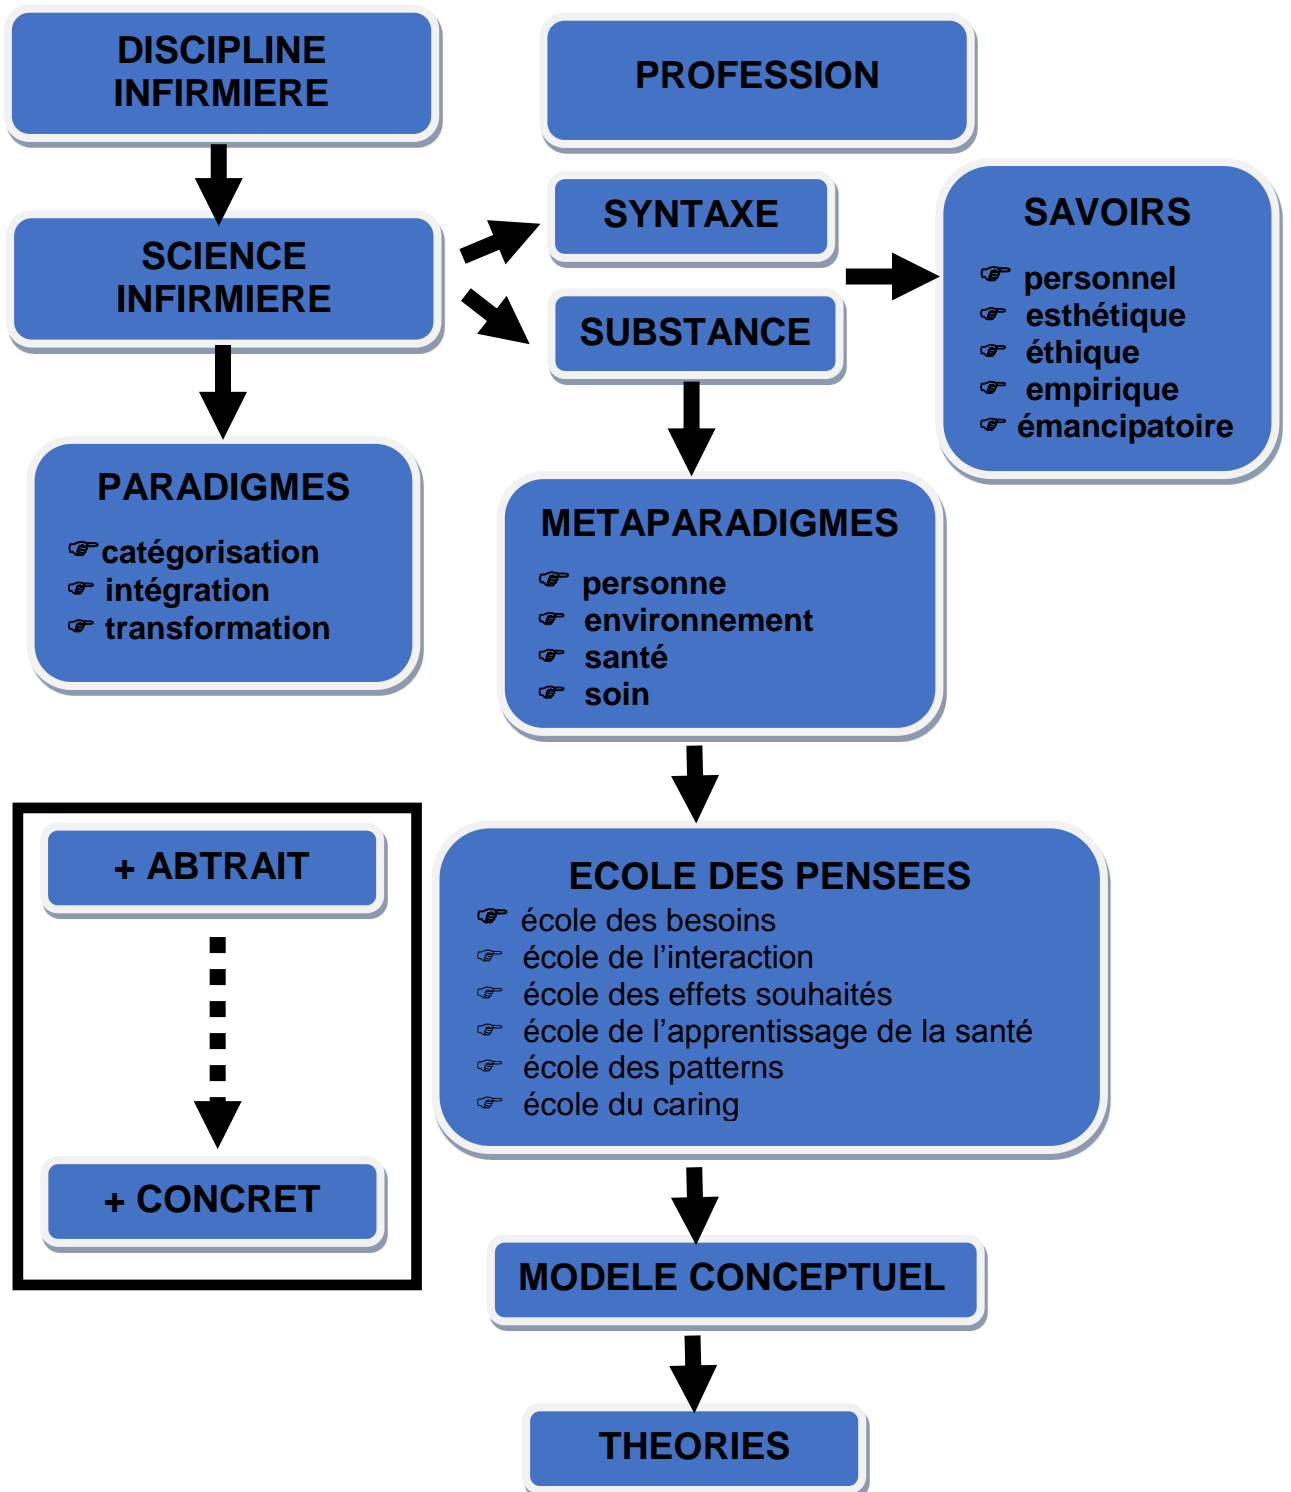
DISCIPLINE INFIRMIERE

PROFESSION

SCIENCE INFIRMIERE

SYNTAXE

SUBSTANCE

SAVOIRS
☞ personnel
☞ esthétique
☞ éthique
☞ empirique
☞ émancipatoire

PARADIGMES
☞ catégorisation
☞ intégration
☞ transformation

METAPARADIGMES
☞ personne
☞ environnement
☞ santé
☞ soin

+ ABTRAIT

+ CONCRET

ECOLE DES PENSEES
☞ école des besoins
☞ école de l'interaction
☞ école des effets souhaités
☞ école de l'apprentissage de la santé
☞ école des patterns
☞ école du caring

MODELE CONCEPTUEL

THEORIES